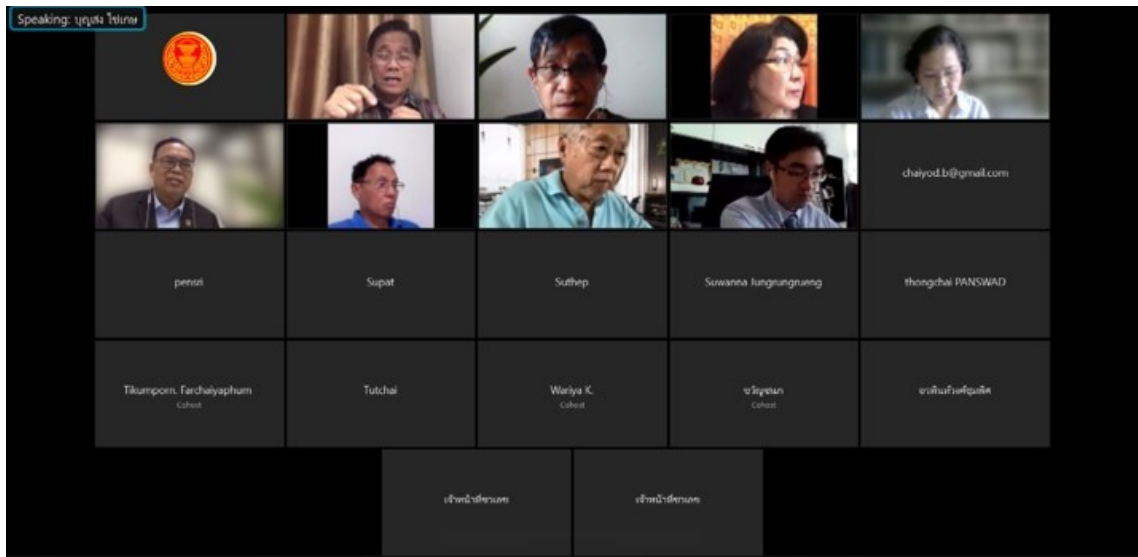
Speaking: บุญส่ง ไข่เกษ

chaiyod.b@gmail.com

pensri

Supat

Suthep

Suwanna Jungrungrueng

thongchai PANSWAD

Tikumporn. Tarchaiyaphum
Cohost

Tutchai

Wariya K.
Cohost

ขวัญชนก
Cohost

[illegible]

เจ้าหน้าที่ชาวเกษ

เจ้าหน้าที่ชาวเกษ